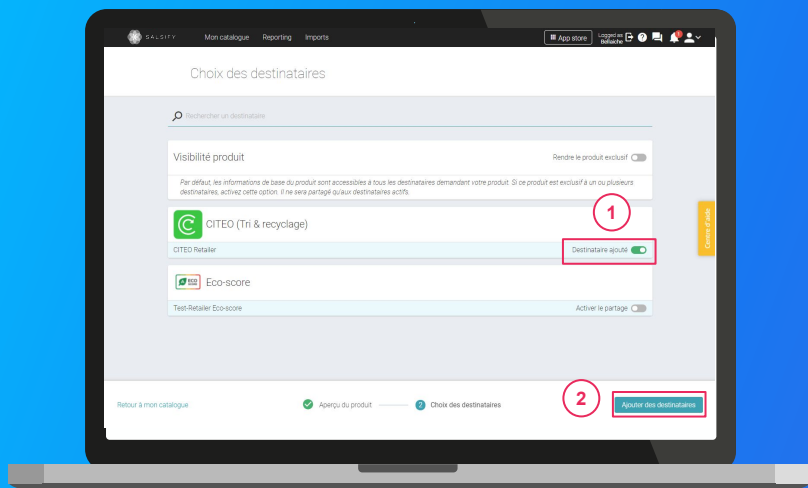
SALSIFY Mon catalogue Reporting Imports

App store Logged as Bellache

Choix des destinataires

Rechercher un destinataire

Visibilité produit

Rendre le produit exclusif

Par défaut, les informations de base du produit sont accessibles à tous les destinataires demandant votre produit. Si ce produit est exclusif à un ou plusieurs destinataires, activez cette option. Il ne sera partagé qu'aux destinataires actifs.

1

CITEO (Tri & recyclage)

CITEO Retailer

Destinataire ajouté

Eco-score

Test-Retailer Eco-score

Activer le partage

Centre d'aide

Retour à mon catalogue

Aperçu du produit

Choix des destinataires

2

Ajouter des destinataires